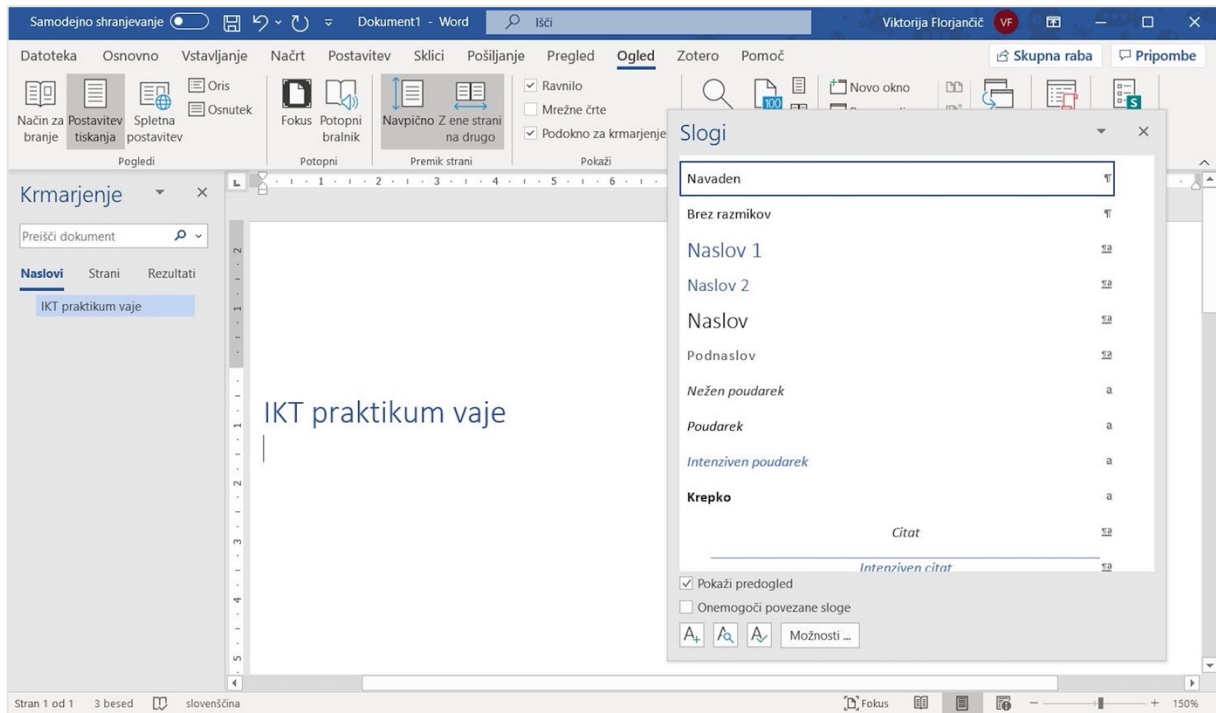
Samodejno shranjevanje Dokument1 - Word Išči Viktorija Florjančič VF

Datoteka Osnovno Vstavljanje Načrt Postavitev Sklici Pošiljanje Pregled Ogled Zotero Pomoč Skupna raba Pripombe

Način za branje Postavitev tiskanja Spletna postavitev Oris Osnutek
Pogledi

Fokus Potopni bralnik
Potopni

Navpično Z ene strani na drugo
Premik strani

Ravnilo
Mrežne črte
Podokno za krmarjenje
Pokaži

Novo okno

Krmarjenje

Preišči dokument

Naslovi Strani Rezultati

IKT praktikum vaje

IKT praktikum vaje

Slogi

Navaden
Brez razmikov
Naslov 1
Naslov 2
Naslov
Podnaslov
Nežen poudarek
Poudarek
Intenziven poudarek
Krepko
Citat
Intenziven citat

Pokaži predogled
Onemogoči povezane sloge
Možnosti ...

Stran 1 od 1 3 besed slovenščina Fokus 150%